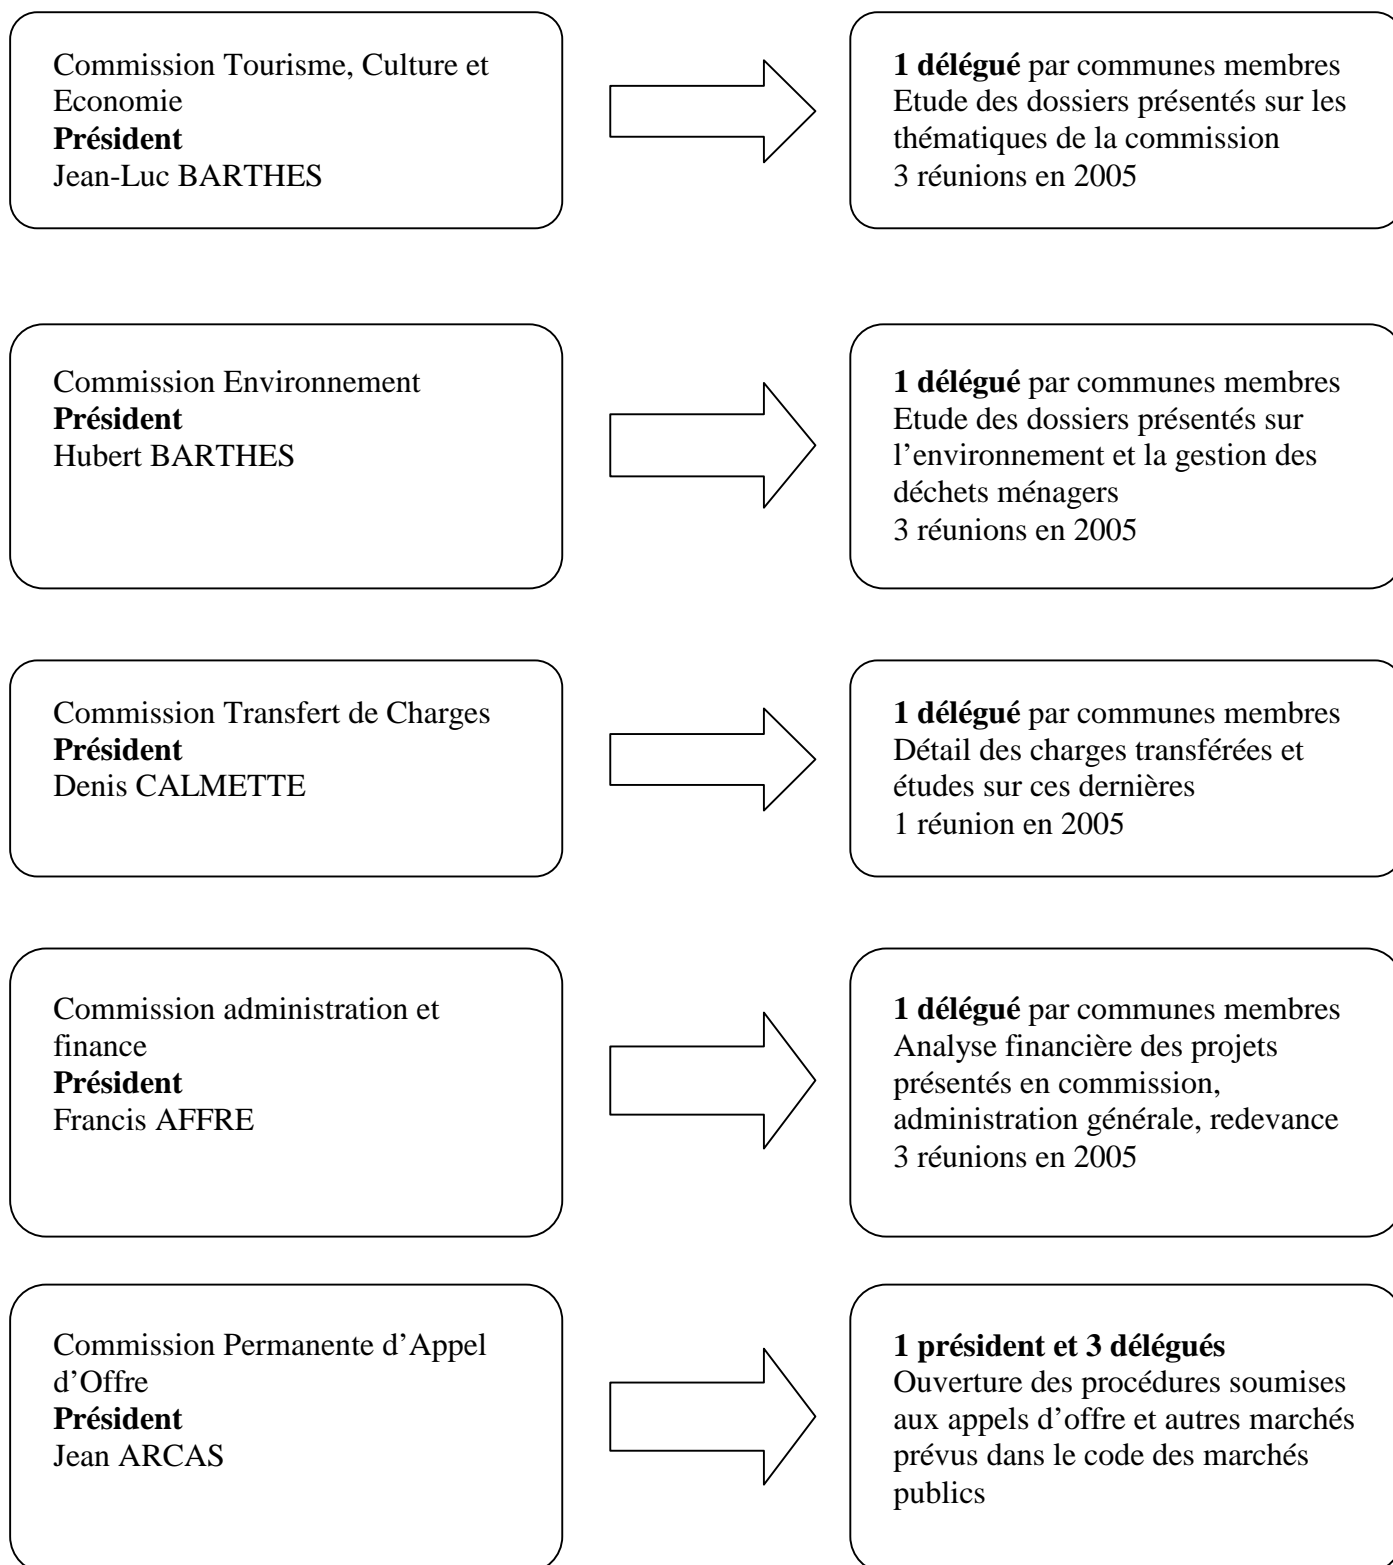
Commission Tourisme, Culture et Economie
**Président**
Jean-Luc BARTHES

**1 délégué** par communes membres
Etude des dossiers présentés sur les thématiques de la commission
3 réunions en 2005

Commission Environnement
**Président**
Hubert BARTHES

**1 délégué** par communes membres
Etude des dossiers présentés sur l'environnement et la gestion des déchets ménagers
3 réunions en 2005

Commission Transfert de Charges
**Président**
Denis CALMETTE

**1 délégué** par communes membres
Détail des charges transférées et études sur ces dernières
1 réunion en 2005

Commission administration et finance
**Président**
Francis AFFRE

**1 délégué** par communes membres
Analyse financière des projets présentés en commission, administration générale, redevance
3 réunions en 2005

Commission Permanente d'Appel d'Offre
**Président**
Jean ARCAS

**1 président et 3 délégués**
Ouverture des procédures soumises aux appels d'offre et autres marchés prévus dans le code des marchés publics